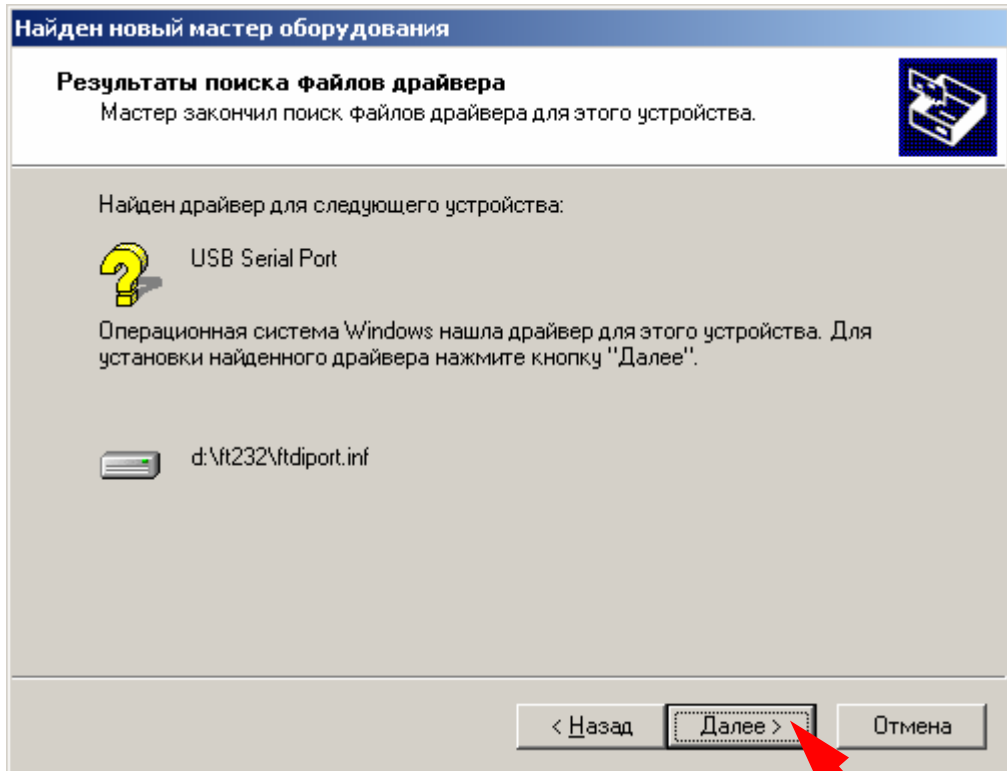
Найден новый мастер оборудования

Результаты поиска файлов драйвера
Мастер закончил поиск файлов драйвера для этого устройства.

Найден драйвер для следующего устройства:

USB Serial Port

Операционная система Windows нашла драйвер для этого устройства. Для установки найденного драйвера нажмите кнопку "Далее".

d:\ft232\ftdiport.inf

< Назад
Далее >
Отмена